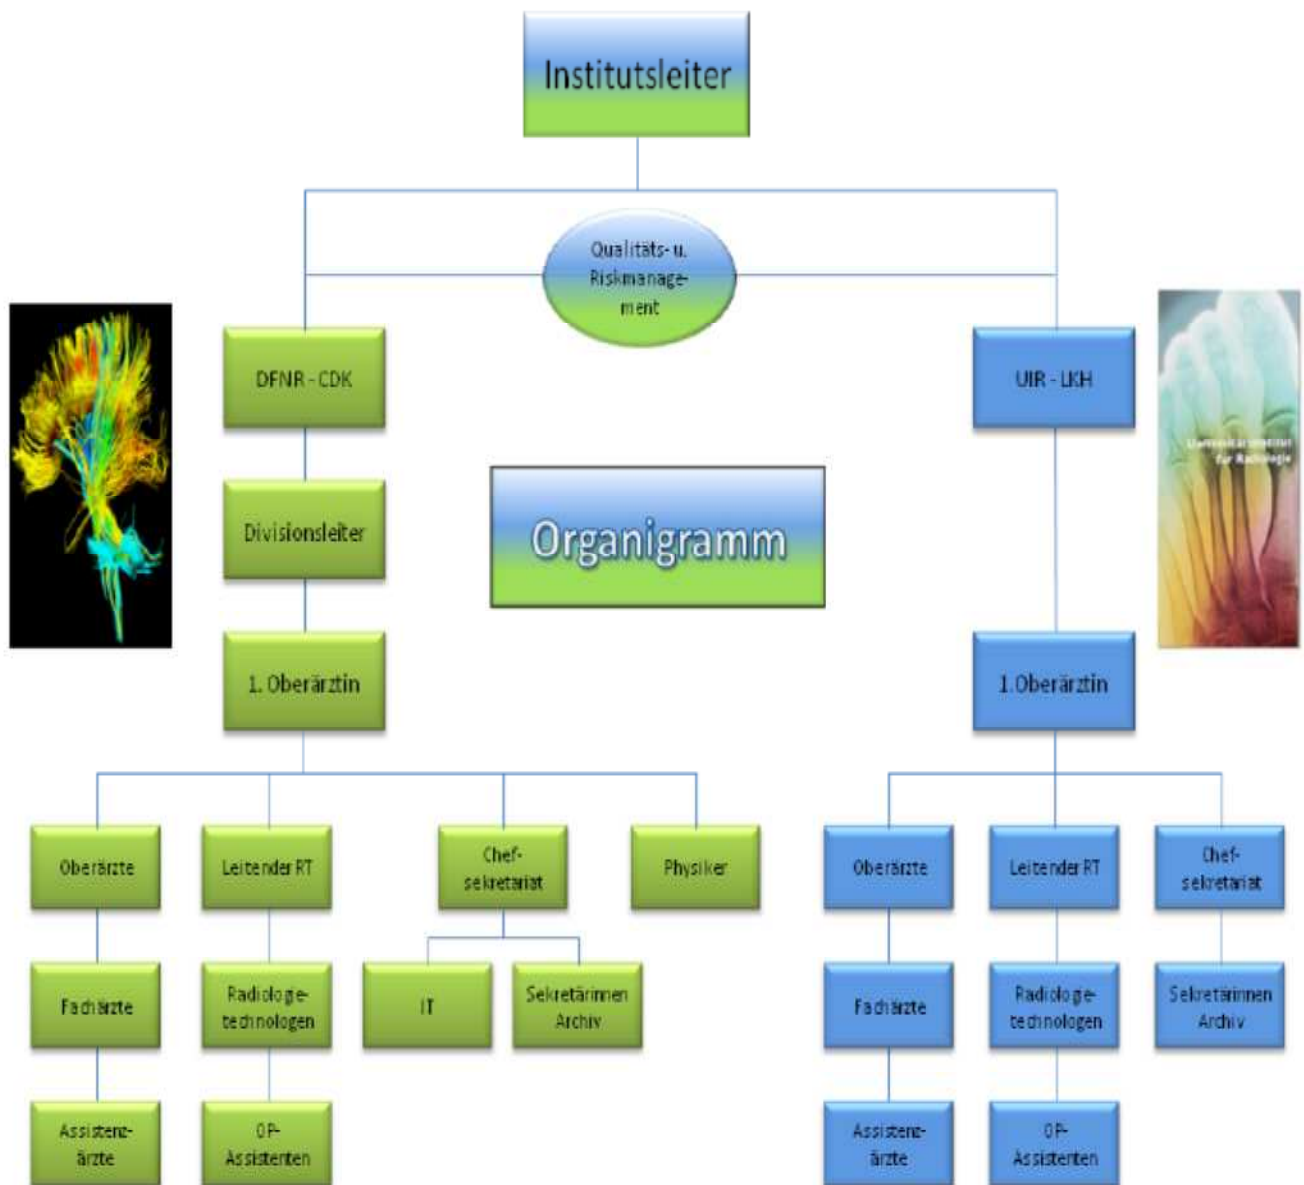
Institutsleiter

Qualitäts- u. Riskmanagement

DFNR - CDK

UIR - LKH

Universitätsinstitut für Radiologie

Divisionsleiter

Organigramm

1. Oberärztin

1.Oberärztin

Oberärzte

Leitender RT

Chefsekretariat

Physiker

Oberärzte

Leitender RT

Chefsekretariat

Fachärzte

Radiologietechnologen

IT

Sekretärinnen Archiv

Fachärzte

Radiologietechnologen

Sekretärinnen Archiv

Assistenzärzte

OP-Assistenten

Assistenzärzte

OP-Assistenten